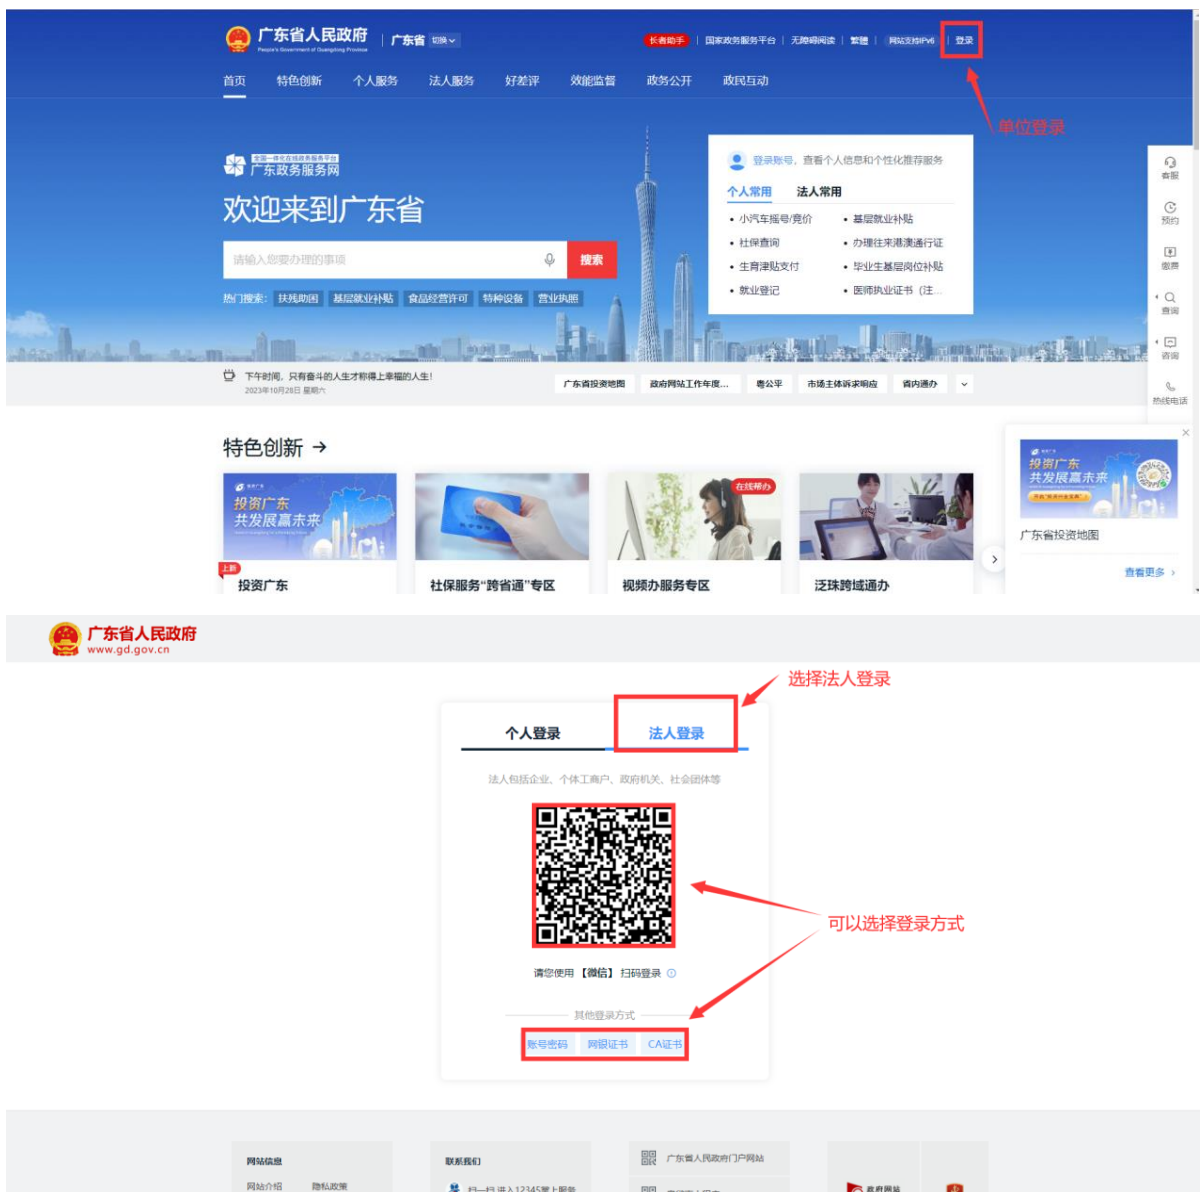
广东省人民政府
People's Government of Guangdong Province
广东省 切换

长者助手 | 国家政务服务平台 | 无障碍阅读 | 繁體 | 网站支持IPv6 | 登录

首页 特色创新 个人服务 法人服务 好差评 效能监督 政务公开 政民互动

单位登录

全国一体化在线政务服务平台
广东政务服务网
欢迎来到广东省

请输入您要办理的事项 搜索

热门搜索: 扶残助困 基层就业补贴 食品经营许可 特种设备 营业执照

登录账号，查看个人信息和个性化推荐服务
个人常用 法人常用
• 小汽车摇号/竞价 • 基层就业补贴
• 社保查询 • 办理往来港澳通行证
• 生育津贴支付 • 毕业生基层岗位补贴
• 就业登记 • 医师执业证书（注...

客服 预约 缴费 查询 咨询 热线电话

下午时间，只有奋斗的人生才称得上幸福的人生!
2023年10月28日 星期六

广东省投资地图 政府网站工作年度... 粤公平 市场主体诉求响应 省内通办

特色创新 →

投资广东 共发展赢未来
上新
投资广东
社保服务"跨省通"专区
在线帮办
视频办服务专区
泛珠跨域通办

投资广东 共发展赢未来
广东省投资地图
查看更多 >

广东省人民政府
www.gd.gov.cn

选择法人登录

个人登录 法人登录

法人包括企业、个体工商户、政府机关、社会团体等

可以选择登录方式

请您使用【微信】扫码登录

其他登录方式
账号密码 网银证书 CA证书

网站信息
网站介绍 隐私政策
联系我们
扫一扫 进入12345掌上服务
广东省人民政府门户网站
政府网站